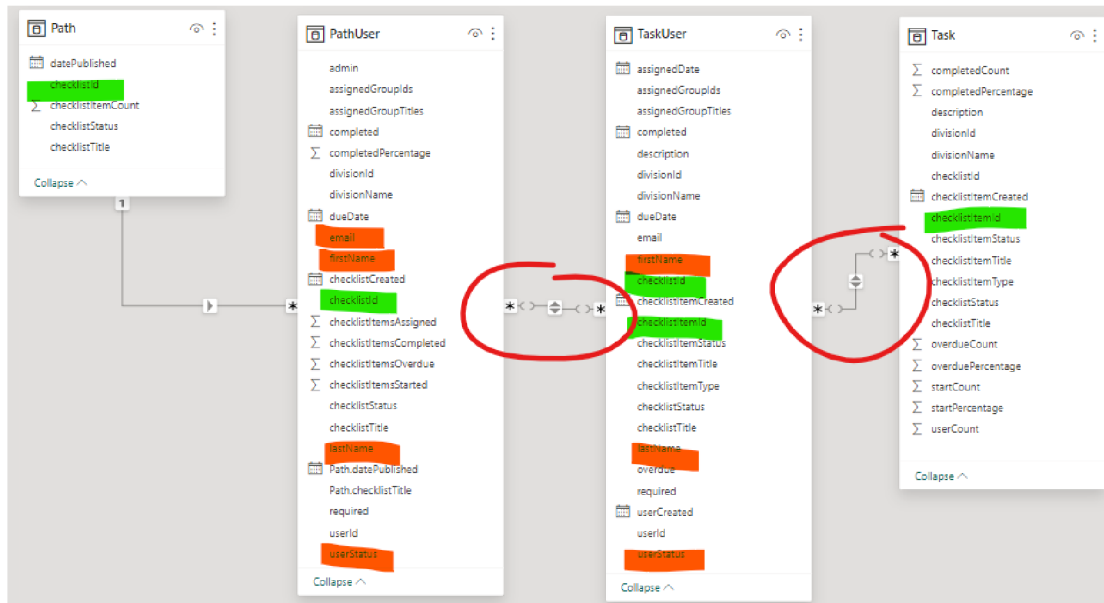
Path
datePublished
checklistId
checklistItemCount
checklistStatus
checklistTitle
Collapse

1

PathUser
admin
assignedGroupIds
assignedGroupTitles
completed
completedPercentage
divisionId
divisionName
dueDate
email
firstName
checklistCreated
checklistId
checklistItemsAssigned
checklistItemsCompleted
checklistItemsOverdue
checklistItemsStarted
checklistStatus
checklistTitle
lastName
Path.datePublished
Path.checklistTitle
required
userId
userStatus
Collapse

*
*
*

TaskUser
assignedDate
assignedGroupIds
assignedGroupTitles
completed
description
divisionId
divisionName
dueDate
email
firstName
checklistId
checklistItemCreated
checklistItemId
checklistItemStatus
checklistItemTitle
checklistItemType
checklistStatus
checklistTitle
lastName
overdue
required
userCreated
userId
userStatus
Collapse

*
*

Task
completedCount
completedPercentage
description
divisionId
divisionName
checklistId
checklistItemCreated
checklistItemId
checklistItemStatus
checklistItemTitle
checklistItemType
checklistStatus
checklistTitle
overdueCount
overduePercentage
startCount
startPercentage
userCount
Collapse